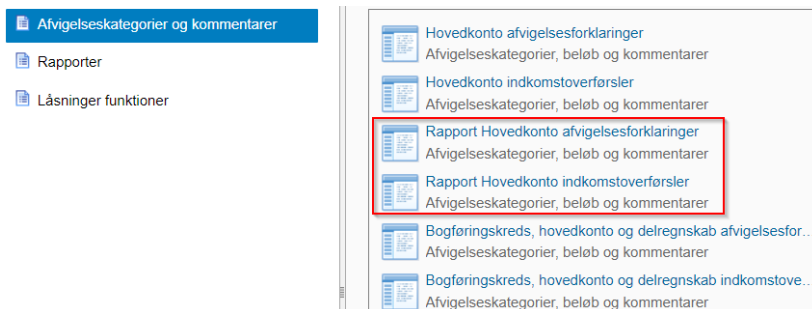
Afvigelseskategorier og kommentarer

Rapporter

Låsninger funktioner

Hovedkonto afvigelsesforklaringer
Afvigelseskategorier, beløb og kommentarer

Hovedkonto indkomstoverførsler
Afvigelseskategorier, beløb og kommentarer

Rapport Hovedkonto afvigelsesforklaringer
Afvigelseskategorier, beløb og kommentarer

Rapport Hovedkonto indkomstoverførsler
Afvigelseskategorier, beløb og kommentarer

Bogføringskreds, hovedkonto og delregnskab afvigelsesfor...
Afvigelseskategorier, beløb og kommentarer

Bogføringskreds, hovedkonto og delregnskab indkomstove...
Afvigelseskategorier, beløb og kommentarer